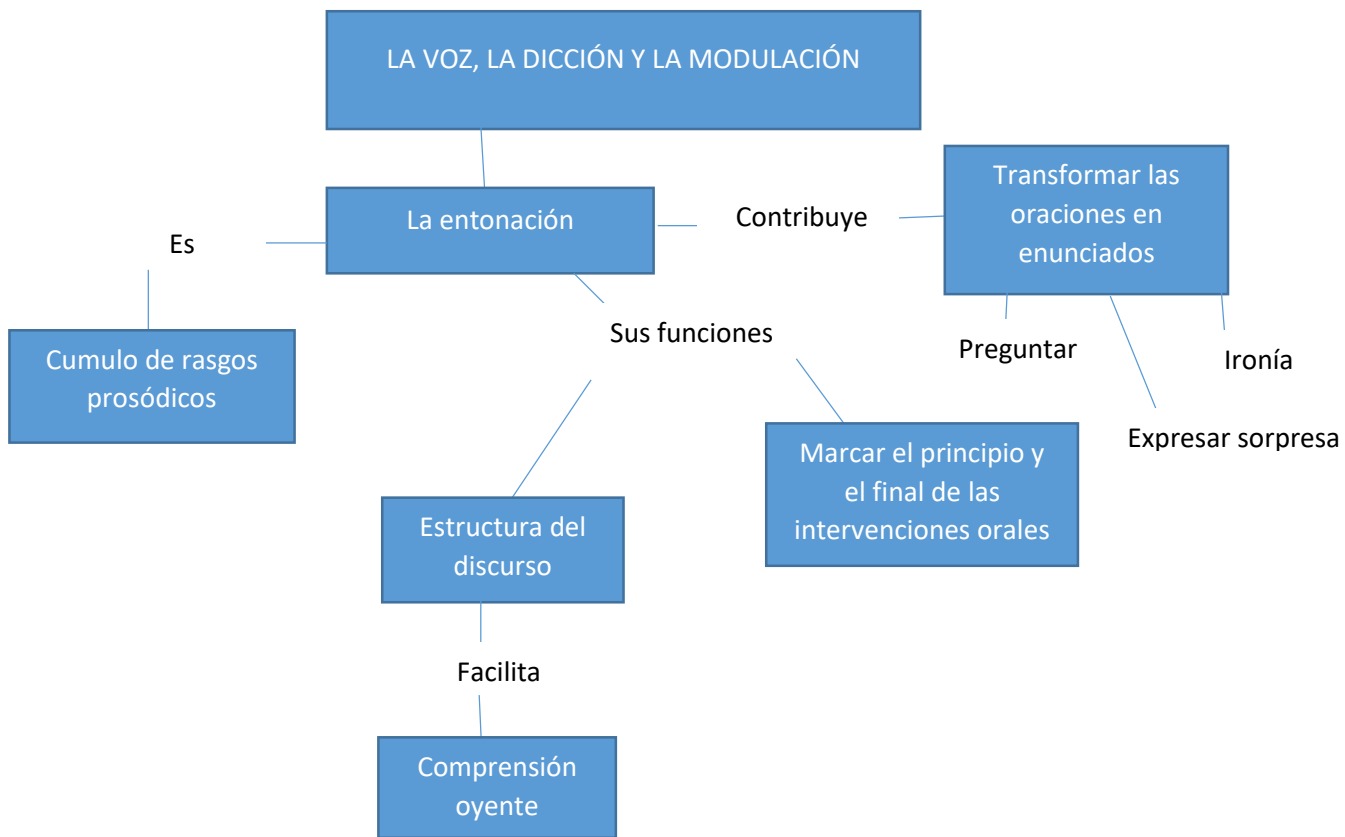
LA VOZ, LA DICCIÓN Y LA MODULACIÓN

La entonación

Es

Cumulo de rasgos prosódicos

Contribuye

Transformar las oraciones en enunciados

Preguntar

Ironía

Expresar sorpresa

Sus funciones

Marcar el principio y el final de las intervenciones orales

Estructura del discurso

Facilita

Comprensión oyente